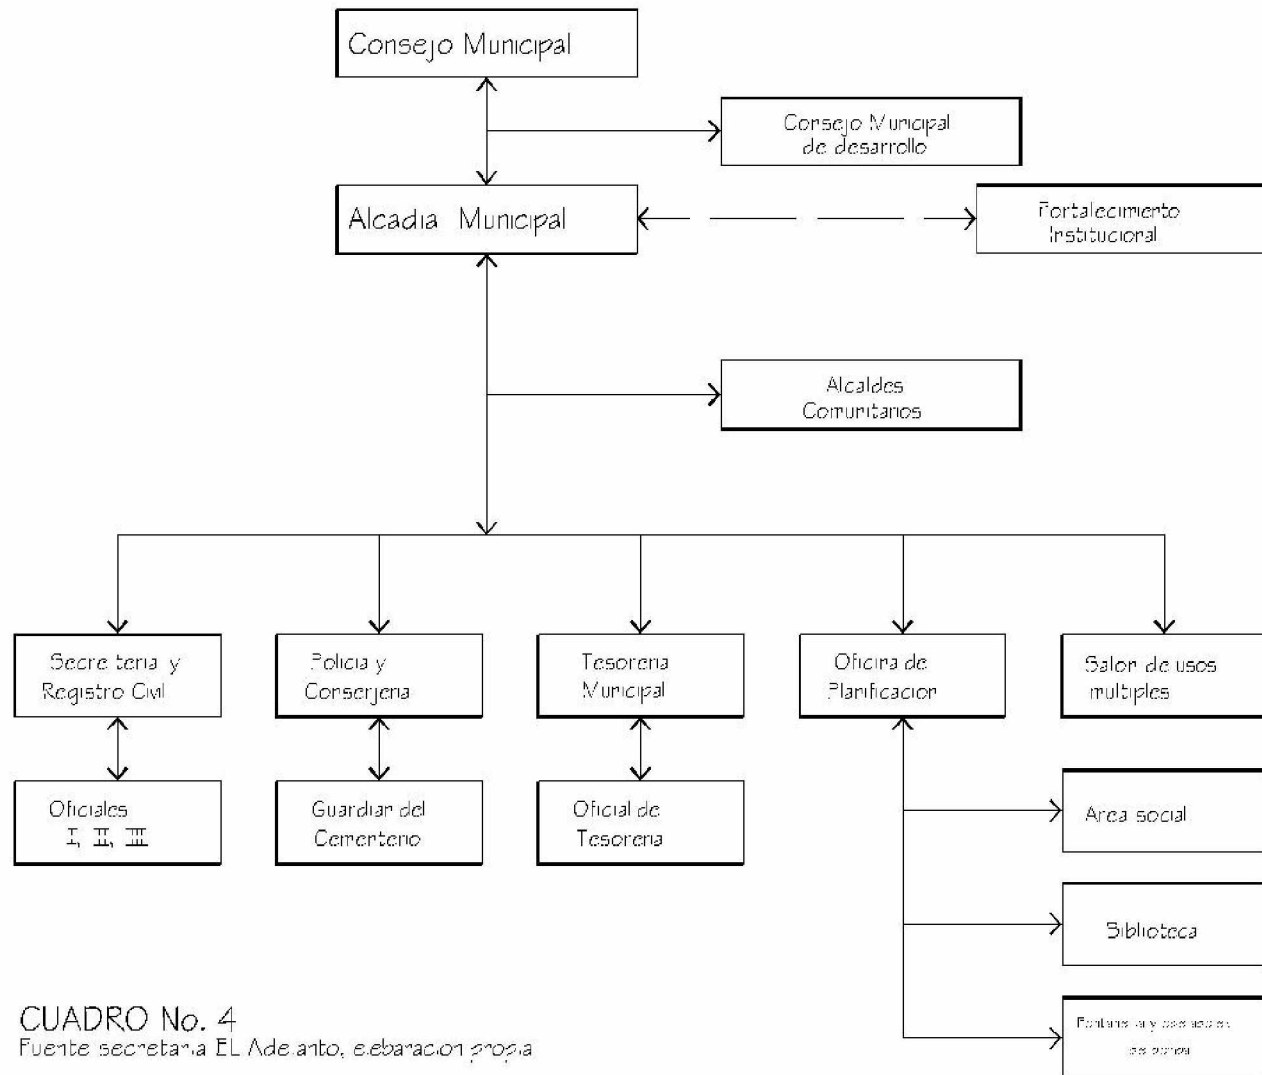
Consejo Municipal

Consejo Municipal de desarrollo

Alcadia Municipal

Fortalecimiento Institucional

Alcaldes Comunitarios

Secre teria y Registro Civil

Policia y Conserjeria

Tesoreria Municipal

Oficina de Planificacion

Salon de usos multiples

Oficiales I, II, III

Guardian del Cementerio

Oficial de Tesoreria

Area social

Biblioteca

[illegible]

CUADRO No. 4
Fuente secretaria EL Adelanto, elebaracion propia